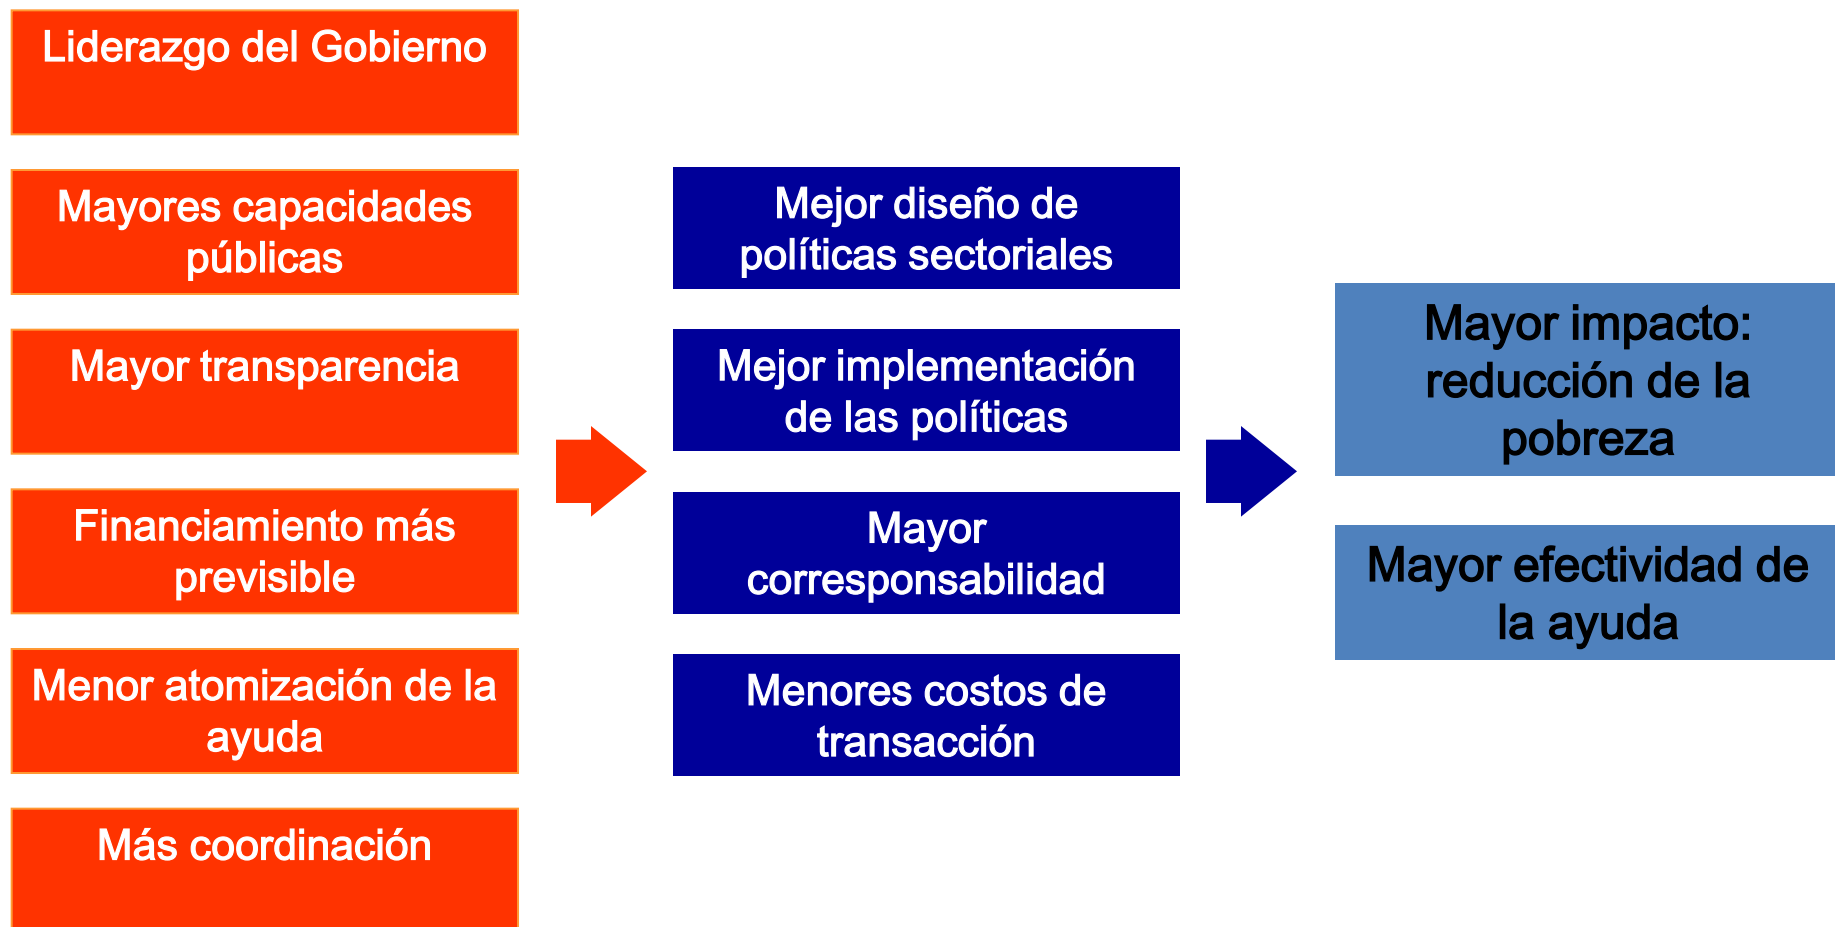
Liderazgo del Gobierno

Mayores capacidades públicas

Mayor transparencia

Financiamiento más previsible

Menor atomización de la ayuda

Más coordinación

Mejor diseño de políticas sectoriales

Mejor implementación de las políticas

Mayor corresponsabilidad

Menores costos de transacción

Mayor impacto: reducción de la pobreza

Mayor efectividad de la ayuda